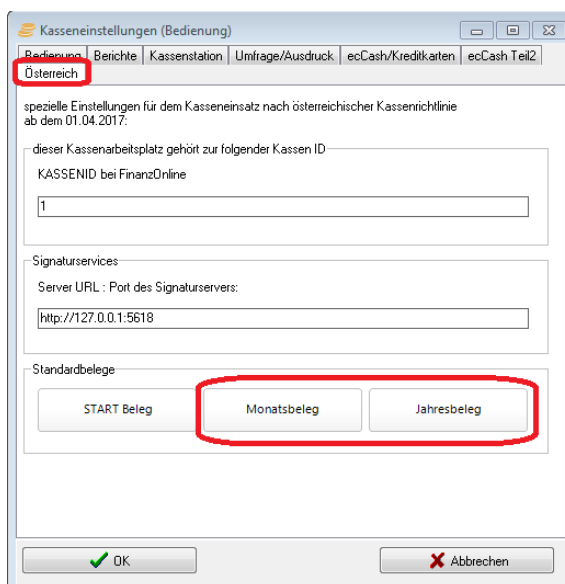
Kasseneinstellungen (Bedienung)

Bedienung | Berichte | Kassenstation | Umfrage/Ausdruck | ecCash/Kreditkarten | ecCash Teil2 | Österreich

spezielle Einstellungen für dem Kasseneinsatz nach österreichischer Kassenrichtlinie ab dem 01.04.2017:

dieser Kassenarbeitsplatz gehört zur folgender Kassen ID

KASSENID bei FinanzOnline

1

Signaturservices

Server URL : Port des Signaturservers:

http://127.0.0.1:5618

Standardbelege

START Beleg

Monatsbeleg

Jahresbeleg

OK

Abbrechen